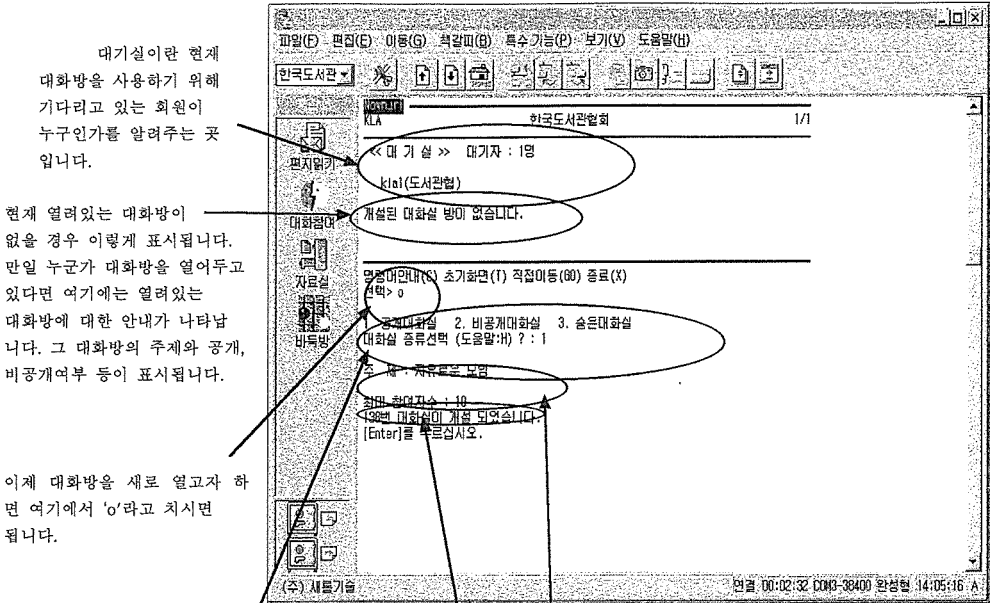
대기실이란 현재 대화방을 사용하기 위해 기다리고 있는 회원이 누구인가를 알려주는 곳 입니다.

현재 열려있는 대화방이 없을 경우 이렇게 표시됩니다. 만일 누군가 대화방을 열어두고 있다면 여기에는 열려있는 대화방에 대한 안내가 나타납니다. 그 대화방의 주제와 공개, 비공개여부 등이 표시됩니다.

이제 대화방을 새로 열고자 하면 여기에서 'o'라고 치시면 됩니다.

파일(F) 편집(E) 이동(G) 책갈피(B) 특수기능(P) 보기(V) 도움말(H)

한국도서관

편지읽기
대화참여
자료실
바둑방

KLA 한국도서관협회 1/1

<< 대 기 실 >> 대기자 : 1명

klai(도서관협)

개설된 대화실 방이 없습니다.

명령어안내(C) 초기화면(T) 직접이동(GO) 종료(X)
선택> o

1. 공개대화실 2. 비공개대화실 3. 숨은대화실
대화실 종류선택 (도움말:H) ? : 1

주 제 : 자유로운 모임

최대 참여자수 : 10
138번 대화실이 개설 되었습니다.
[Enter]를 누르십시오.

(주) 새롬기술

연결 00:02:32 COM3-38400 완성형 14:05:16